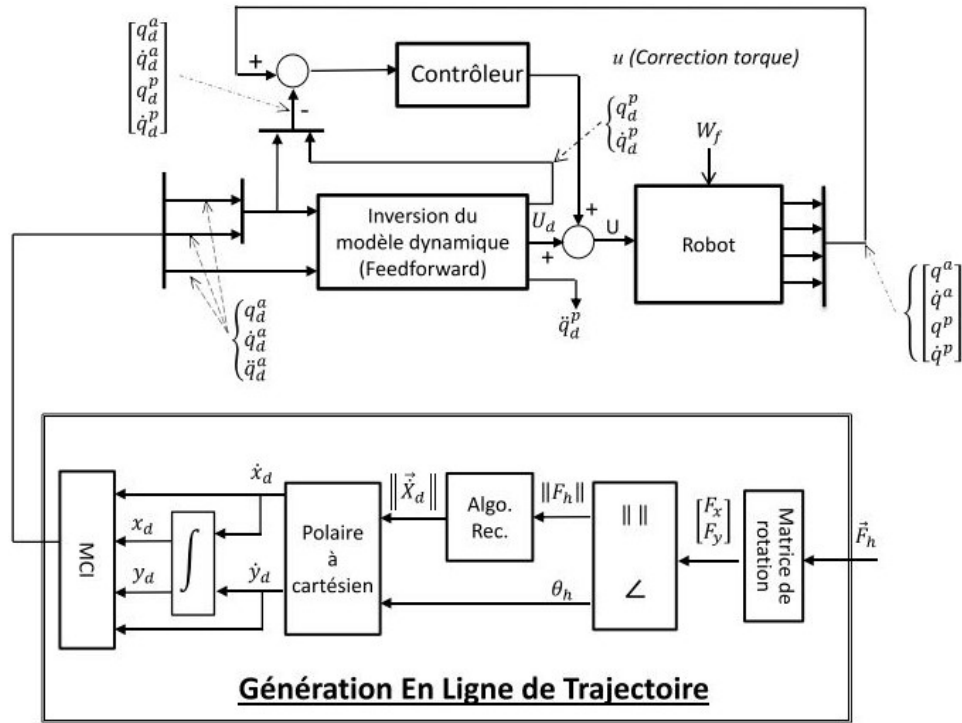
$\begin{bmatrix} q_d^a \\ \dot{q}_d^a \\ q_d^p \\ \dot{q}_d^p \end{bmatrix}$

+

-

Contrôleur

$u$ (Correction torque)

$\begin{cases} q_d^p \\ \dot{q}_d^p \end{cases}$

$W_f$

Inversion du modèle dynamique (Feedforward)

$U_d$

+

+

U

Robot

$\ddot{q}_d^p$

$\begin{cases} q_d^a \\ \dot{q}_d^a \\ \ddot{q}_d^a \end{cases}$

$\begin{cases} \begin{bmatrix} q^a \\ \dot{q}^a \\ q^p \\ \dot{q}^p \end{bmatrix} \end{cases}$

MCI

$\dot{x}_d$

$x_d$

$\int$

$y_d$

$\dot{y}_d$

Polaire à cartésien

$\left\| \vec{\dot{X}}_d \right\|$

Algo. Rec.

$\|F_h\|$

$\| \|$

$\angle$

$\theta_h$

$\begin{bmatrix} F_x \\ F_y \end{bmatrix}$

Matrice de rotation

$\vec{F}_h$

Génération En Ligne de Trajectoire